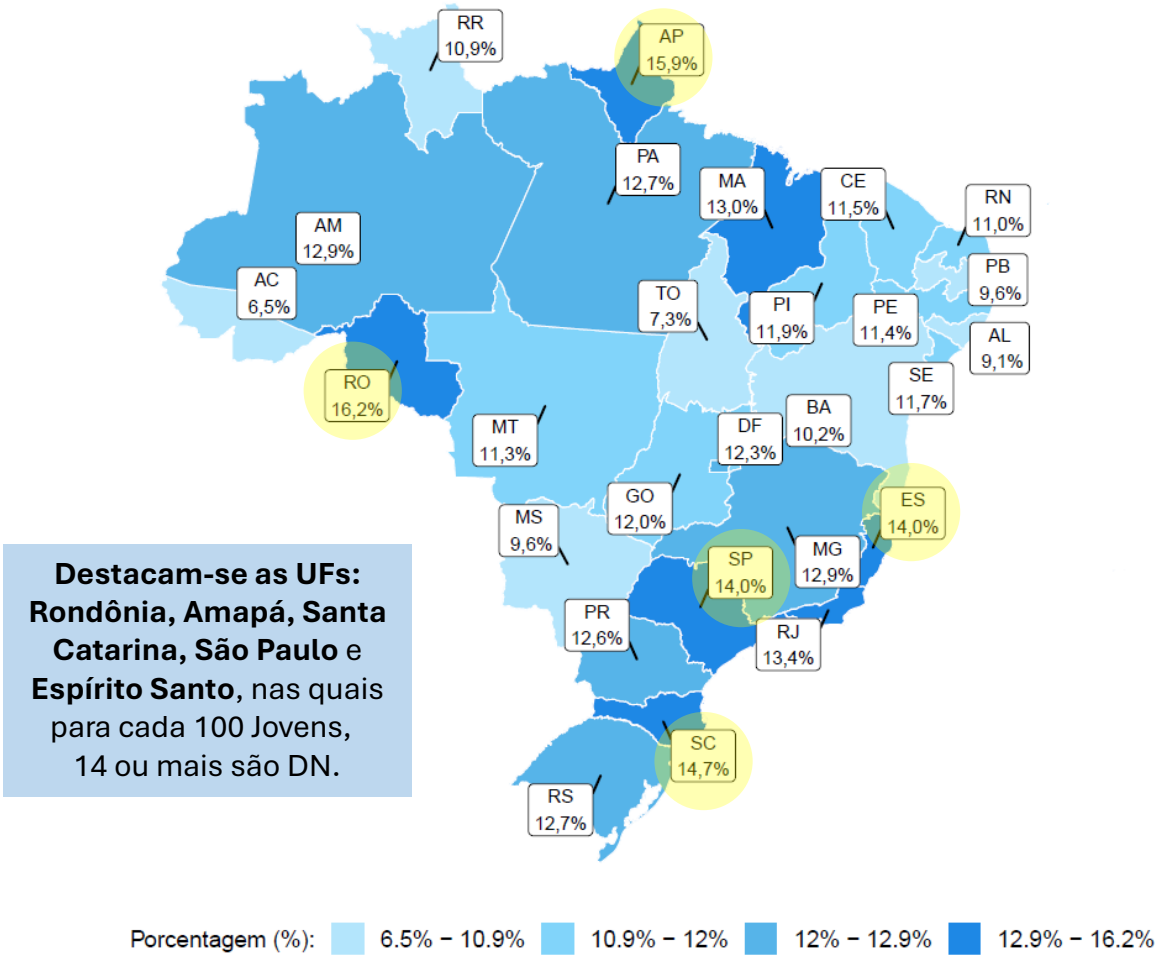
RR
10,9%

AP
15,9%

PA
12,7%

MA
13,0%

CE
11,5%

RN
11,0%

AM
12,9%

AC
6,5%

TO
7,3%

PB
9,6%

PI
11,9%

PE
11,4%

AL
9,1%

RO
16,2%

SE
11,7%

MT
11,3%

DF
12,3%

BA
10,2%

GO
12,0%

ES
14,0%

MS
9,6%

SP
14,0%

MG
12,9%

PR
12,6%

RJ
13,4%

SC
14,7%

RS
12,7%

**Destacam-se as UFs: Rondônia, Amapá, Santa Catarina, São Paulo** e **Espírito Santo**, nas quais para cada 100 Jovens, 14 ou mais são DN.

Porcentagem (%): 6.5% – 10.9% 10.9% – 12% 12% – 12.9% 12.9% – 16.2%